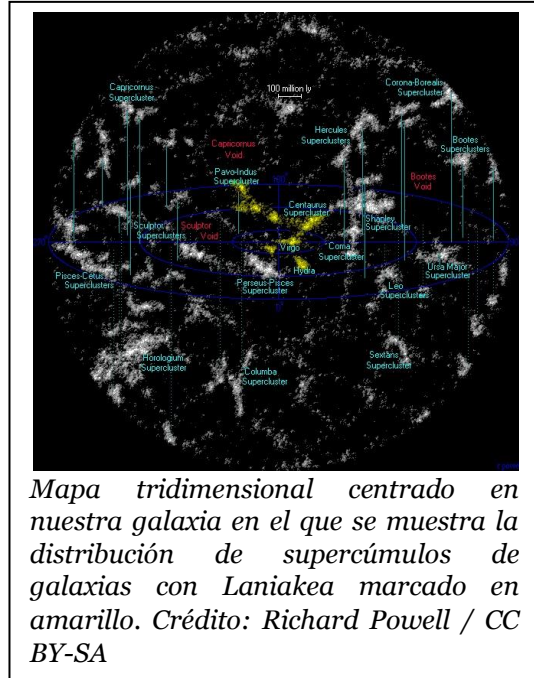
Capricornus Supercluster

100 million ly

Corona-Borealis Supercluster

Hercules Superclusters

Bootes Supercluster

Capricornus Void

Pavo-Indus Supercluster

Bootes Void

Centaurus Supercluster

Sculptor Superclusters

Sculptor Void

Shapley Supercluster

Virgo

Coma Supercluster

Pisces-Cetus Superclusters

Hydra

Perseus-Pisces Supercluster

Ursa Major Supercluster

Leo Superclusters

Horologium Supercluster

Columba Supercluster

Sextans Supercluster

*Mapa tridimensional centrado en nuestra galaxia en el que se muestra la distribución de supercúmulos de galaxias con Laniakea marcado en amarillo. Crédito: Richard Powell / CC BY-SA*